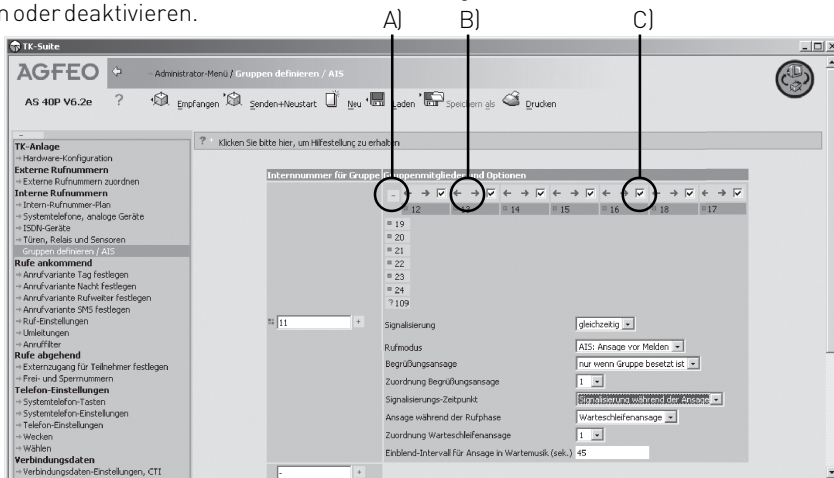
n oder deaktivieren.

A) B) C)

TK-Suite

AGFEO

Administrator-Menü / Gruppen definieren / AIS

AS 40P V6.2e

Empfangen Senden+Neustart Neu Laden Speichern als Drucken

Klicken Sie bitte hier, um Hilfestellung zu erhalten

TK-Anlage
Hardware-Konfiguration
Externe Rufnummern
Externe Rufnummern zuordnen
Interne Rufnummern
Intern-Rufnummer-Plan
Systemtelefone, analoge Geräte
ISDN-Geräte
Türen, Relais und Sensoren
Gruppen definieren / AIS
Rufe ankommend
Anrufvariante Tag festlegen
Anrufvariante Nacht festlegen
Anrufvariante Rufweiter festlegen
Anrufvariante SMS festlegen
Ruf-Einstellungen
Umleitungen
Anruffilter
Rufe abgehend
Externzugang für Teilnehmer festlegen
Frei- und Sperrnummern
Telefon-Einstellungen
Systemtelefon-Tasten
Systemtelefon-Einstellungen
Telefon-Einstellungen
Wecken
Wählen
Verbindungsdaten
Verbindungsdaten-Einstellungen, CTI

Internnummer für Gruppe Gruppenmitglieder und Optionen

12 13 14 15 16 18 17
19
20
21
22
23
24
?109

11

Signalisierung gleichzeitig
Rufmodus AIS: Ansage vor Melden
Begrüßungsansage nur wenn Gruppe besetzt ist
Zuordnung Begrüßungsansage 1
Signalisierungs-Zeitpunkt Signalisierung während der Ansage
Ansage während der Rufphase Warteschleifenansage
Zuordnung Warteschleifenansage 1
Einblend-Intervall für Ansage in Wartemusik (sek.) 45

-